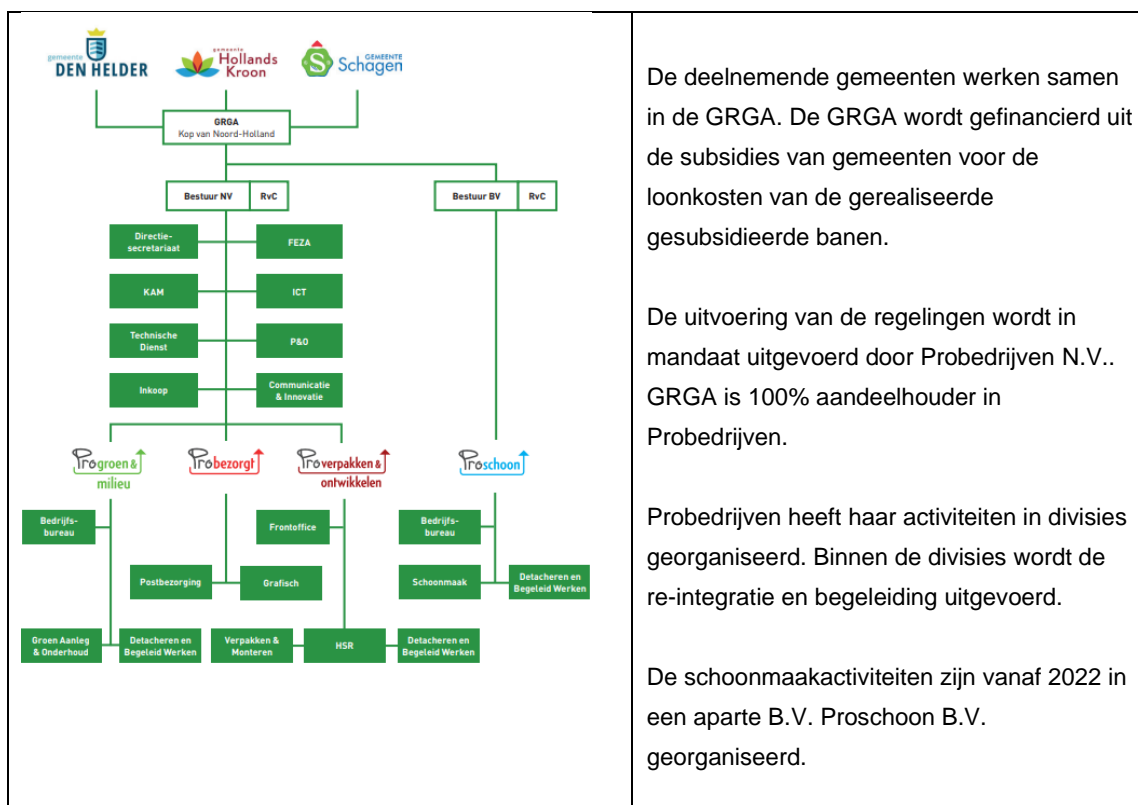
| gemeente DEN HELDER · gemeente Hollands Kroon · GEMEENTE Schagen<br>GRGA<br>Kop van Noord-Holland<br>Bestuur NV · RvC<br>Bestuur BV · RvC<br>Directie-secretariaat · FEZA<br>KAM · ICT<br>Technische Dienst · P&O<br>Inkoop · Communicatie & Innovatie<br>Pro groen & milieu · Pro bezorgt · Pro verpakken & ontwikkelen · Pro schoon<br>Bedrijfs-bureau · Frontoffice · Bedrijfs-bureau<br>Postbezorging · Grafisch · Schoonmaak · Detacheren en Begeleid Werken<br>Groen Aanleg & Onderhoud · Detacheren en Begeleid Werken · Verpakken & Monteren · HSR · Detacheren en Begeleid Werken | De deelnemende gemeenten werken samen in de GRGA. De GRGA wordt gefinancierd uit de subsidies van gemeenten voor de loonkosten van de gerealiseerde gesubsidieerde banen.<br><br>De uitvoering van de regelingen wordt in mandaat uitgevoerd door Probedrijven N.V.. GRGA is 100% aandeelhouder in Probedrijven.<br><br>Probedrijven heeft haar activiteiten in divisies georganiseerd. Binnen de divisies wordt de re-integratie en begeleiding uitgevoerd.<br><br>De schoonmaakactiviteiten zijn vanaf 2022 in een aparte B.V. Proschoon B.V. georganiseerd. |
|---|---|